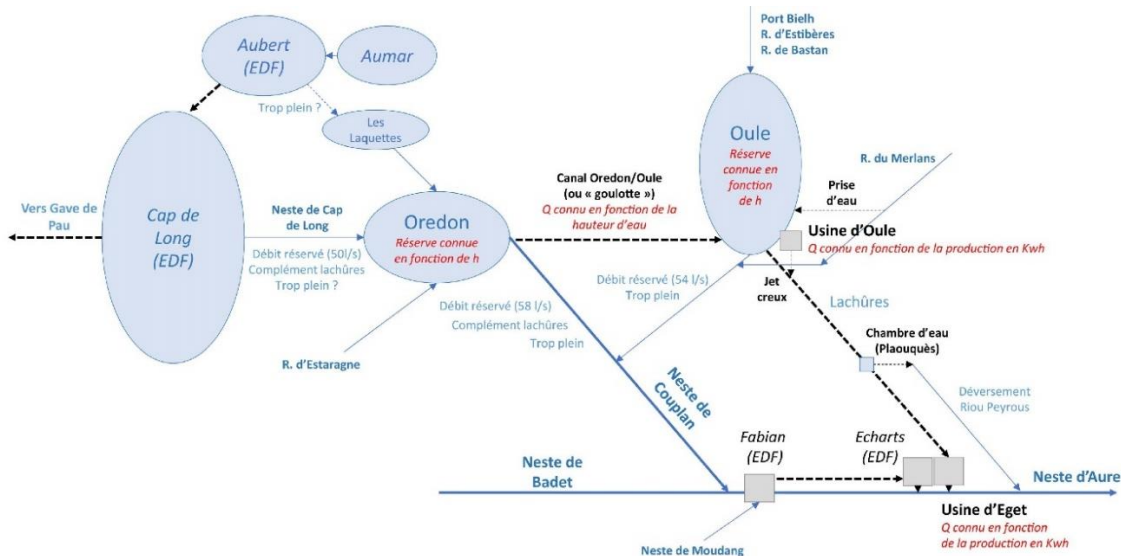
Aubert (EDF)

Aumar

Trop plein ?

Les Laquettes

Port Bielh
R. d'Estibères
R. de Bastan

Oule
Réserve connue en fonction de h

R. du Merlans

Prise d'eau

Vers Gave de Pau

Cap de Long (EDF)

Neste de Cap de Long

Débit réservé (50l/s)
Complément lachûres
Trop plein ?

Oredon
Réserve connue en fonction de h

Canal Oredon/Oule (ou « goulotte »)
Q connu en fonction de la hauteur d'eau

Usine d'Oule
Q connu en fonction de la production en Kwh

Débit réservé (54 l/s)
Trop plein

Jet creux

Lachûres

Débit réservé (58 l/s)
Complément lachûres
Trop plein

R. d'Estaragne

Chambre d'eau (Plaouquès)

Déversement Riou Peyrous

Neste de Couplan

Fabian (EDF)

Echarts (EDF)

Neste de Badet

Neste d'Aure

Usine d'Eget
Q connu en fonction de la production en Kwh

Neste de Moudang